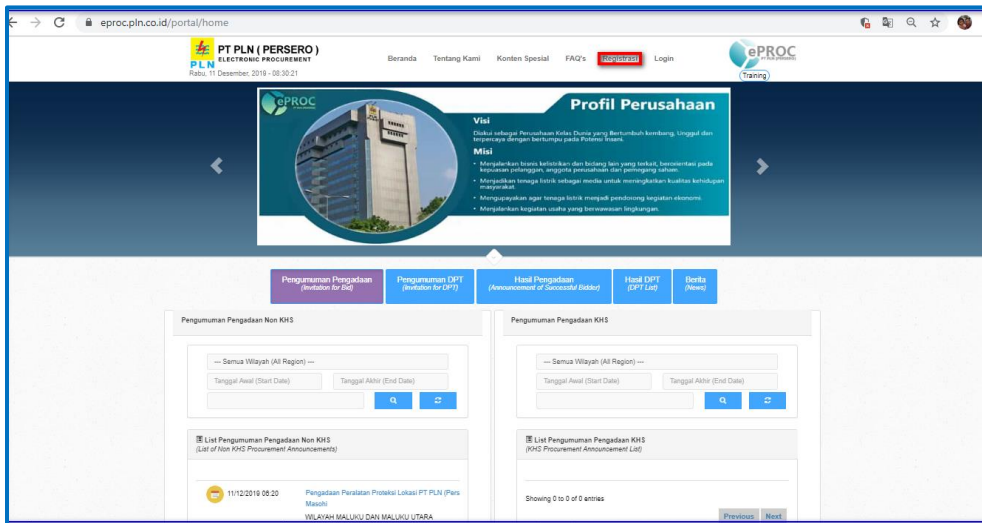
eproc.pln.co.id/portal/home

PT PLN (PERSERO)
ELECTRONIC PROCUREMENT
PLN
Rabu, 11 Desember, 2019 - 08:30:21

Beranda Tentang Kami Konten Spesial FAQ's Registrasi Login

ePROC
Training

ePROC

Profil Perusahaan

Visi
Diakui sebagai Perusahaan Kelas Dunia yang Bertumbuh kembang, Unggul dan terpercaya dengan bertumpu pada Potensi Insani.

Misi
• Menjalankan bisnis kelistrikan dan bidang lain yang terkait, berorientasi pada kepuasan pelanggan, anggota perusahaan dan pemegang saham.
• Menjadikan tenaga listrik sebagai media untuk meningkatkan kualitas kehidupan masyarakat.
• Mengupayakan agar tenaga listrik menjadi pendorong kegiatan ekonomi.
• Menjalankan kegiatan usaha yang berwawasan lingkungan.

Pengumuman Pengadaan (Invitation for Bid)
Pengumuman DPT (Invitation for DPT)
Hasil Pengadaan (Announcement of Successful Bidder)
Hasil DPT (DPT List)
Berita (News)

Pengumuman Pengadaan Non KHS

--- Semua Wilayah (All Region) ---
Tanggal Awal (Start Date)
Tanggal Akhir (End Date)

List Pengumuman Pengadaan Non KHS
(List of Non KHS Procurement Announcements)

11/12/2019 08:20
Pengadaan Peralatan Proteksi Lokasi PT PLN (Pers Masohi
WILAYAH MALUKU DAN MALUKU UTARA

Pengumuman Pengadaan KHS

--- Semua Wilayah (All Region) ---
Tanggal Awal (Start Date)
Tanggal Akhir (End Date)

List Pengumuman Pengadaan KHS
(KHS Procurement Announcement List)

Showing 0 to 0 of 0 entries

Previous Next